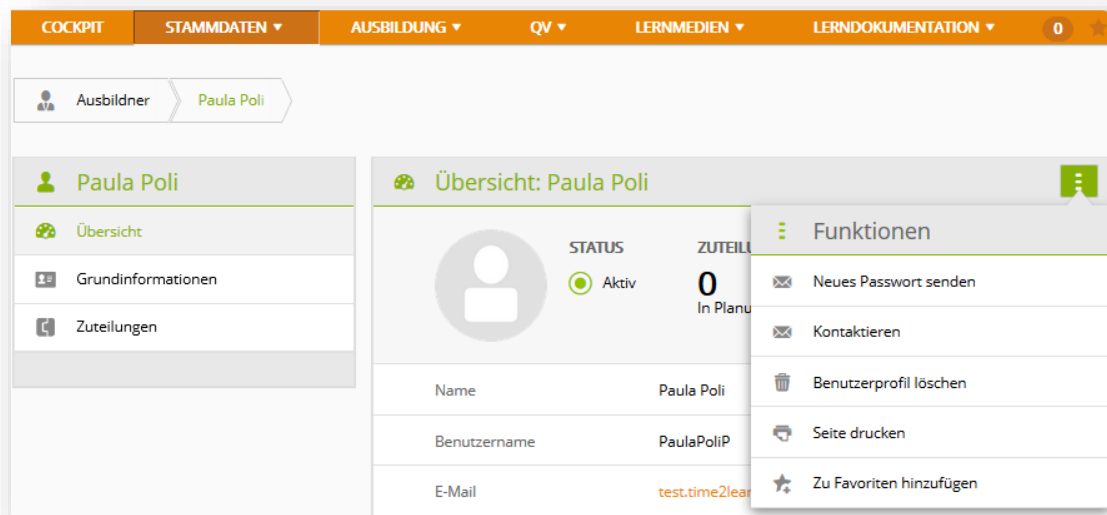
COCKPIT STAMMDATEN ▾ AUSBILDUNG ▾ QV ▾ LERNMEDIEN ▾ LERNDOKUMENTATION ▾ 0

Ausbildner Paula Poli

Paula Poli

Übersicht

Grundinformationen

Zuteilungen

Übersicht: Paula Poli

STATUS

Aktiv

ZUTEIL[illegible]

0

In Planu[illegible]

| | |
|---|---|
| Name | Paula Poli |
| Benutzername | PaulaPoliP |
| E-Mail | test.time2lear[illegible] |

Funktionen

Neues Passwort senden

Kontaktieren

Benutzerprofil löschen

Seite drucken

Zu Favoriten hinzufügen